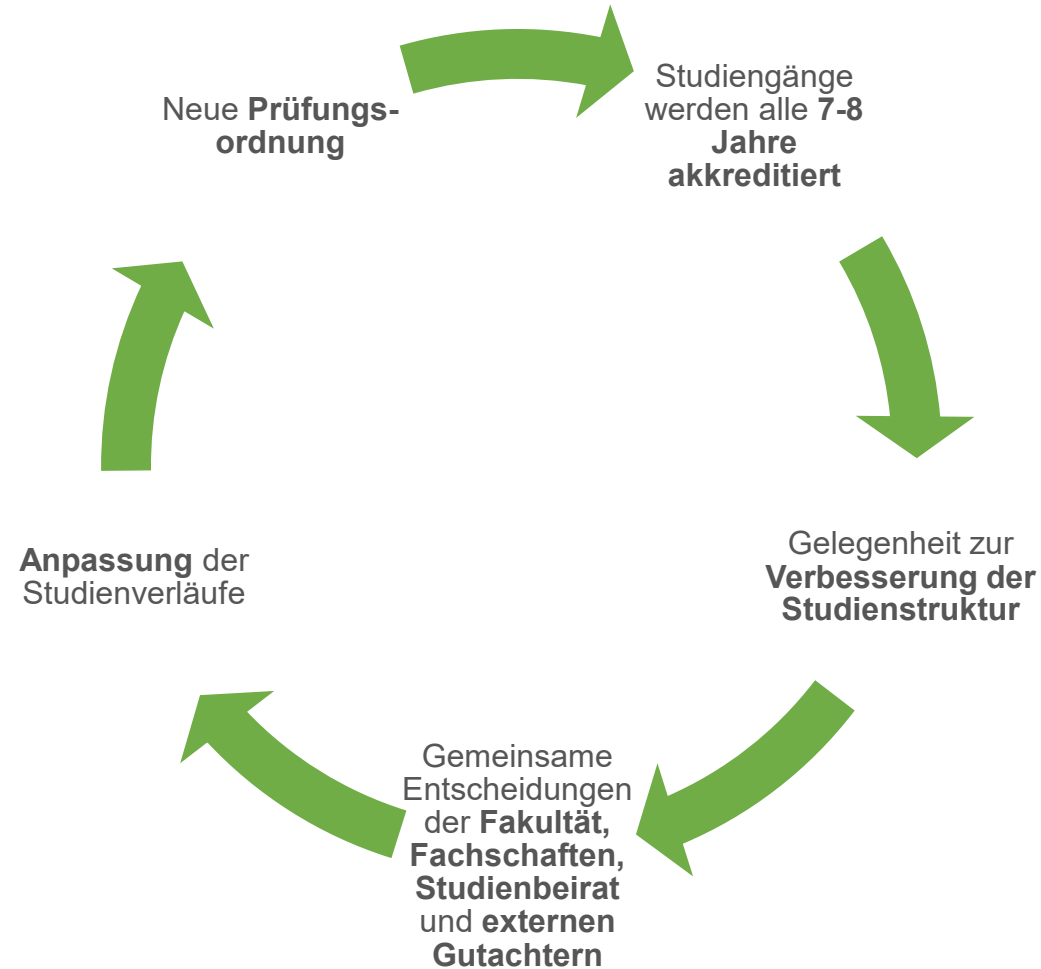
Studiengänge werden alle 7-8 Jahre akkreditiert

Gelegenheit zur Verbesserung der Studienstruktur

Gemeinsame Entscheidungen der Fakultät, Fachschaften, Studienbeirat und externen Gutachtern

Anpassung der Studienverläufe

Neue Prüfungsordnung